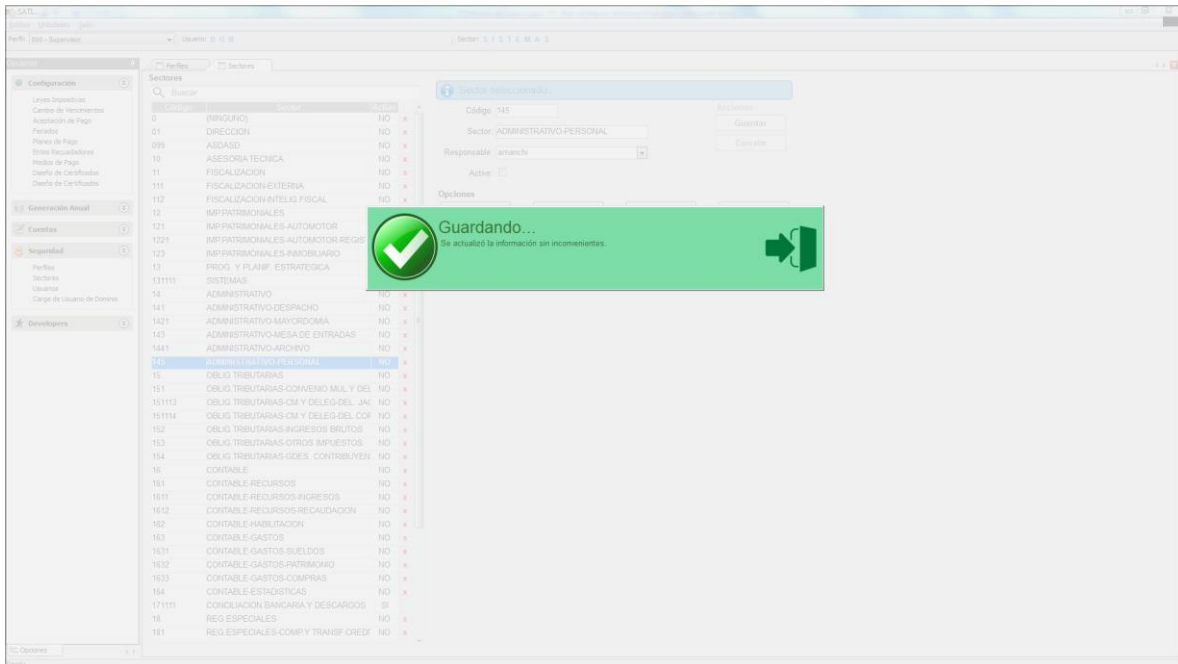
SATL
Perfil: 000 - Supervisor
Usuario: G U M
Sector: S I S T E M A S

Opciones
Configuración
Leyes Impositivas
Centro de Vencimientos
Aceptación de Pago
Periodos
Planes de Pago
Entes Recaudadores
Medios de Pago
Diseño de Certificados
Diseño de Certificados
Generación Anual
Cuentas
Seguridad
Perfiles
Sectores
Usuarios
Carga de Usuario de Dominios
Developers

Perfiles
Sectores
Sectores
Buscar

| Código | Sector | Activo |
|---|---|---|
| 0 | (NINGUNO) | NO |
| 01 | DIRECCION | NO |
| 099 | ASDASD | NO |
| 10 | ASESORIA TECNICA | NO |
| 11 | FISCALIZACION | NO |
| 111 | FISCALIZACION-EXTERNA | NO |
| 112 | FISCALIZACION-INTELIG FISCAL | NO |
| 12 | IMP.PATRIMONIALES | |
| 121 | IMP.PATRIMONIALES-AUTOMOTOR | |
| 1221 | IMP.PATRIMONIALES-AUTOMOTOR-REGIS | |
| 123 | IMP.PATRIMONIALES-INMOBILIARIO | |
| 13 | PROG. Y PLANIF. ESTRATEGICA | |
| 131111 | SISTEMAS | |
| 14 | ADMINISTRATIVO | NO |
| 141 | ADMINISTRATIVO-DESPACHO | NO |
| 1421 | ADMINISTRATIVO-MAYORDOMIA | NO |
| 143 | ADMINISTRATIVO-MESA DE ENTRADAS | NO |
| 1441 | ADMINISTRATIVO-ARCHIVO | NO |
| 145 | ADMINISTRATIVO-PERSONAL | NO |
| 15 | OBLIG TRIBUTARIAS | NO |
| 151 | OBLIG TRIBUTARIAS-CONVENIO MUL Y DEL | NO |
| 151113 | OBLIG TRIBUTARIAS-CM Y DELEG-DEL. JAC | NO |
| 151114 | OBLIG TRIBUTARIAS-CM Y DELEG-DEL COF | NO |
| 152 | OBLIG TRIBUTARIAS-INGRESOS BRUTOS | NO |
| 153 | OBLIG TRIBUTARIAS-OTROS IMPUESTOS | NO |
| 154 | OBLIG TRIBUTARIAS-GDES. CONTRIBUYEN | NO |
| 16 | CONTABLE | NO |
| 161 | CONTABLE-RECURSOS | NO |
| 1611 | CONTABLE-RECURSOS-INGRESOS | NO |
| 1612 | CONTABLE-RECURSOS-RECAUDACION | NO |
| 162 | CONTABLE-HABILITACION | NO |
| 163 | CONTABLE-GASTOS | NO |
| 1631 | CONTABLE-GASTOS-SUELDOS | NO |
| 1632 | CONTABLE-GASTOS-PATRIMONIO | NO |
| 1633 | CONTABLE-GASTOS-COMPRAS | NO |
| 164 | CONTABLE-ESTADISTICAS | NO |
| 171111 | CONCILIACION BANCARIA Y DESCARGOS | SI |
| 18 | REG.ESPECIALES | NO |
| 181 | REG.ESPECIALES-COMP Y TRANSF CREDI | NO |

Sector seleccionado
Código 145
Sector ADMINISTRATIVO-PERSONAL
Responsable amanchi
Activo
Acciones
Guardar
Cancelar
Opciones

Guardando...
Se actualizó la información sin inconvenientes.

Opciones